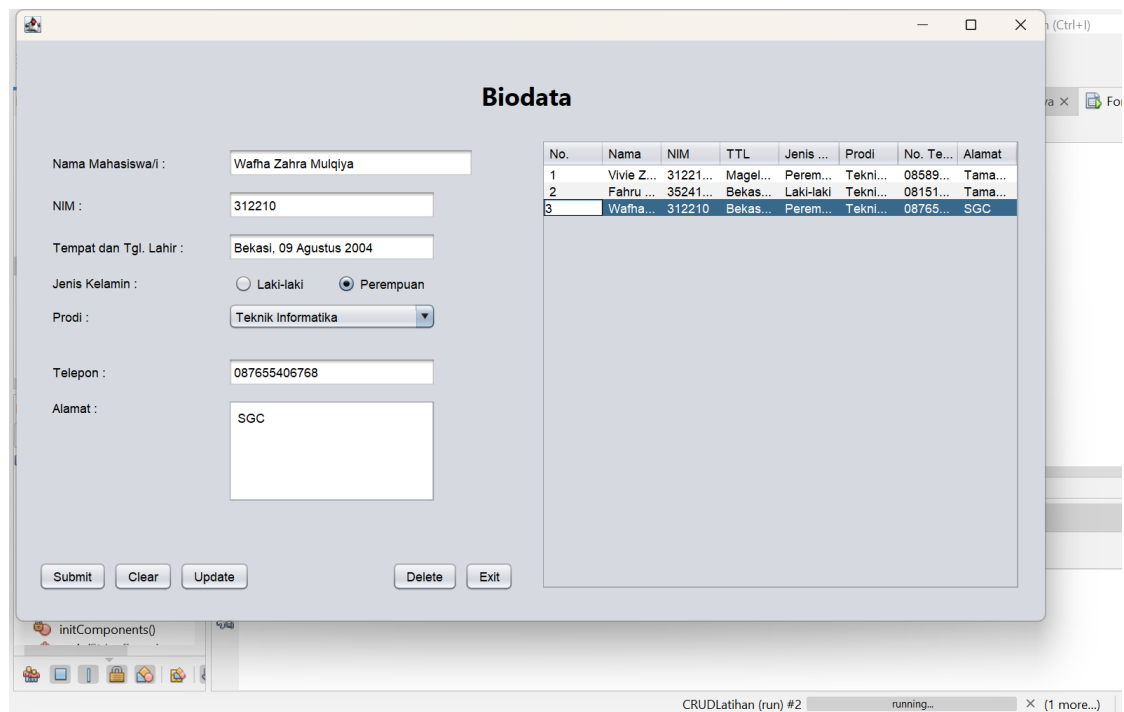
Biodata

Nama Mahasiswa/i : Wafha Zahra Mulqiya

NIM : 312210

Tempat dan Tgl. Lahir : Bekasi, 09 Agustus 2004

Jenis Kelamin : Laki-laki Perempuan

Prodi : Teknik Informatika

Telepon : 087655406768

Alamat : SGC

| No. | Nama | NIM | TTL | Jenis ... | Prodi | No. Te... | Alamat |
|---|---|---|---|---|---|---|---|
| 1 | Vivie Z... | 31221... | Magel... | Perem... | Tekni... | 08589... | Tama... |
| 2 | Fahru ... | 35241... | Bekas... | Laki-laki | Tekni... | 08151... | Tama... |
| 3 | Wafha... | 312210 | Bekas... | Perem... | Tekni... | 08765... | SGC |

Submit Clear Update Delete Exit

h (Ctrl+I)
va × Fo
initComponents()
CRUDLatihan (run) #2 running... × (1 more...)